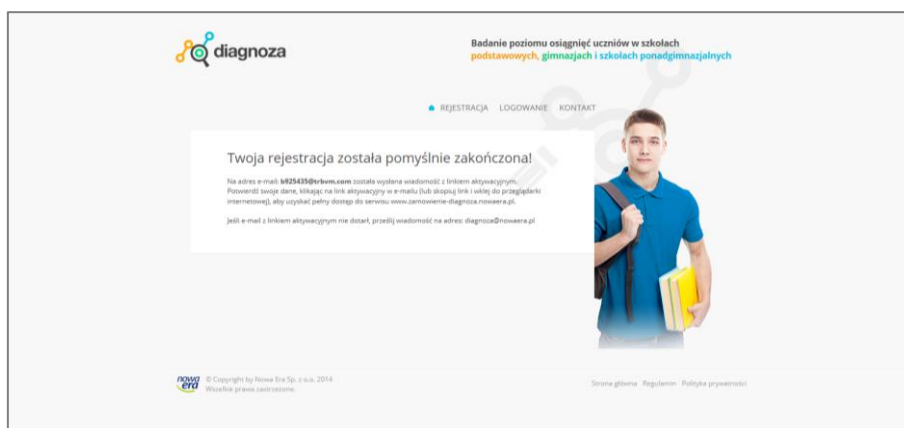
diagnoza

Badanie poziomu osiągnięć uczniów w szkołach podstawowych, gimnazjach i szkołach ponadgimnazjalnych

REJESTRACJA LOGOWANIE KONTAKT

Twoja rejestracja została pomyślnie zakończona!

Na adres e-mail: b925435@trbvm.com została wysłana wiadomość z linkiem aktywacyjnym. Potwierdź swoje dane, klikając na link aktywacyjny w e-mailu (lub skopiuj link i wklej do przeglądarki internetowej), aby uzyskać pełny dostęp do serwisu www.zamowienie-diagnoza.nowaera.pl.

Jeśli e-mail z linkiem aktywacyjnym nie dotarł, prześlij wiadomość na adres: diagnoza@nowaera.pl

nowa era

© Copyright by Nowa Era Sp. z o.o. 2014
Wszelkie prawa zastrzeżone.

Strona główna Regulamin Polityka prywatności